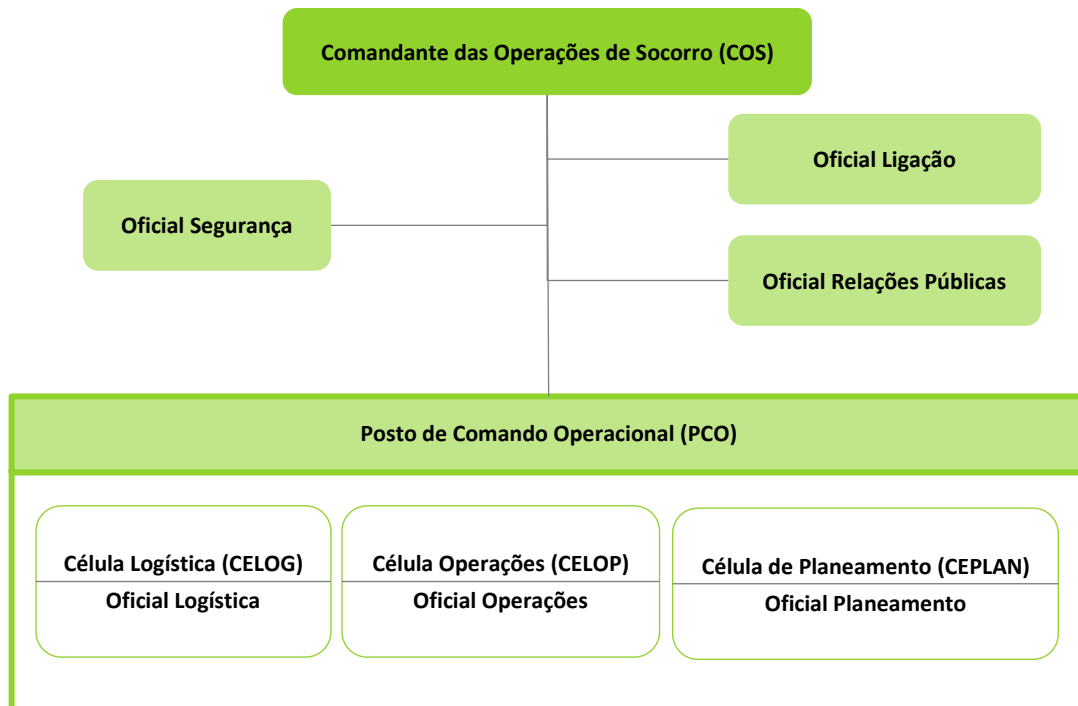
Comandante das Operações de Socorro (COS)

Oficial Ligação

Oficial Segurança

Oficial Relações Públicas

Posto de Comando Operacional (PCO)

Célula Logística (CELOG)
Oficial Logística

Célula Operações (CELOP)
Oficial Operações

Célula de Planeamento (CEPLAN)
Oficial Planeamento